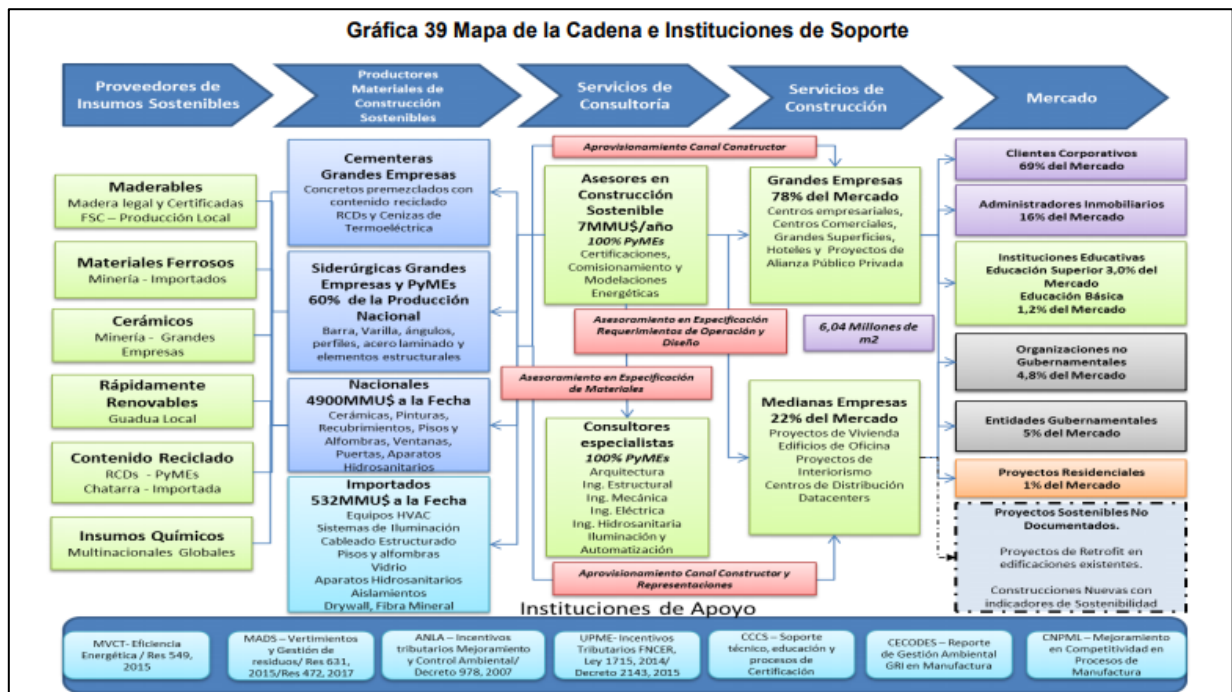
Gráfica 39 Mapa de la Cadena e Instituciones de Soporte

Proveedores de Insumos Sostenibles

Productores Materiales de Construcción Sostenibles

Servicios de Consultoría

Servicios de Construcción

Mercado

Maderables
Madera legal y Certificadas FSC – Producción Local

Materiales Ferrosos
Minería - Importados

Cerámicos
Minería - Grandes Empresas

Rápidamente Renovables
Guadua Local

Contenido Reciclado
RCDs - PyMEs
Chatarra - Importada

Insumos Químicos
Multinacionales Globales

Cementeras Grandes Empresas
Concretos premezclados con contenido reciclado
RCDs y Cenizas de Termoeléctrica

Siderúrgicas Grandes Empresas y PyMEs 60% de la Producción Nacional
Barra, Varilla, ángulos, perfiles, acero laminado y elementos estructurales

Nacionales
4900MMU$ a la Fecha
Cerámicas, Pinturas, Recubrimientos, Pisos y Alfombras, Ventanas, Puertas, Aparatos Hidrosanitarios

Importados
532MMU$ a la Fecha
Equipos HVAC
Sistemas de Iluminación
Cableado Estructurado
Pisos y alfombras
Vidrio
Aparatos Hidrosanitarios
Aislamientos
Drywall, Fibra Mineral

Aprovisionamiento Canal Constructor

Asesores en Construcción Sostenible
7MMU$/año
100% PyMEs
Certificaciones, Comisionamiento y Modelaciones Energéticas

Asesoramiento en Especificación Requerimientos de Operación y Diseño

Asesoramiento en Especificación de Materiales

Consultores especialistas
100% PyMEs
Arquitectura
Ing. Estructural
Ing. Mecánica
Ing. Eléctrica
Ing. Hidrosanitaria
Iluminación y Automatización

Aprovisionamiento Canal Constructor y Representaciones

Grandes Empresas
78% del Mercado
Centros empresariales, Centros Comerciales, Grandes Superficies, Hoteles y Proyectos de Alianza Público Privada

6,04 Millones de m2

Medianas Empresas
22% del Mercado
Proyectos de Vivienda
Edificios de Oficina
Proyectos de Interiorismo
Centros de Distribución
Datacenters

Clientes Corporativos
69% del Mercado

Administradores Inmobiliarios
16% del Mercado

Instituciones Educativas
Educación Superior 3,0% del Mercado
Educación Básica
1,2% del Mercado

Organizaciones no Gubernamentales
4,8% del Mercado

Entidades Gubernamentales
5% del Mercado

Proyectos Residenciales
1% del Mercado

Proyectos Sostenibles No Documentados.
Proyectos de Retrofit en edificaciones existentes.
Construcciones Nuevas con indicadores de Sostenibilidad

Instituciones de Apoyo

MVCT- Eficiencia Energética / Res 549, 2015

MADS – Vertimientos y Gestión de residuos/ Res 631, 2015/Res 472, 2017

ANLA – Incentivos tributarios Mejoramiento y Control Ambiental/ Decreto 978, 2007

UPME- Incentivos Tributarios FNCER, Ley 1715, 2014/ Decreto 2143, 2015

CCCS – Soporte técnico, educación y procesos de Certificación

CECODES – Reporte de Gestión Ambiental GRI en Manufactura

CNPML – Mejoramiento en Competitividad en Procesos de Manufactura